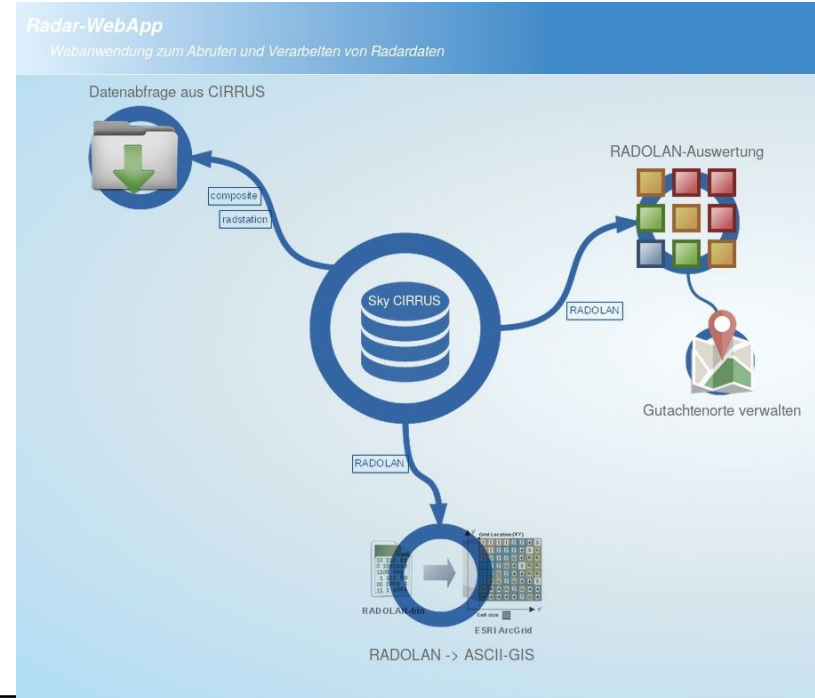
Radar-WebApp

Webanwendung zum Abrufen und Verarbeiten von Radardaten

Datenabfrage aus CIRRUS

composite

radstation

RADOLAN-Auswertung

Sky CIRRUS

RADOLAN

Gutachtenorte verwalten

RADOLAN

Grid Location (X,Y)

RADOLAN-bin

Cell size

ESRI ArcGrid

RADOLAN -> ASCII-GIS